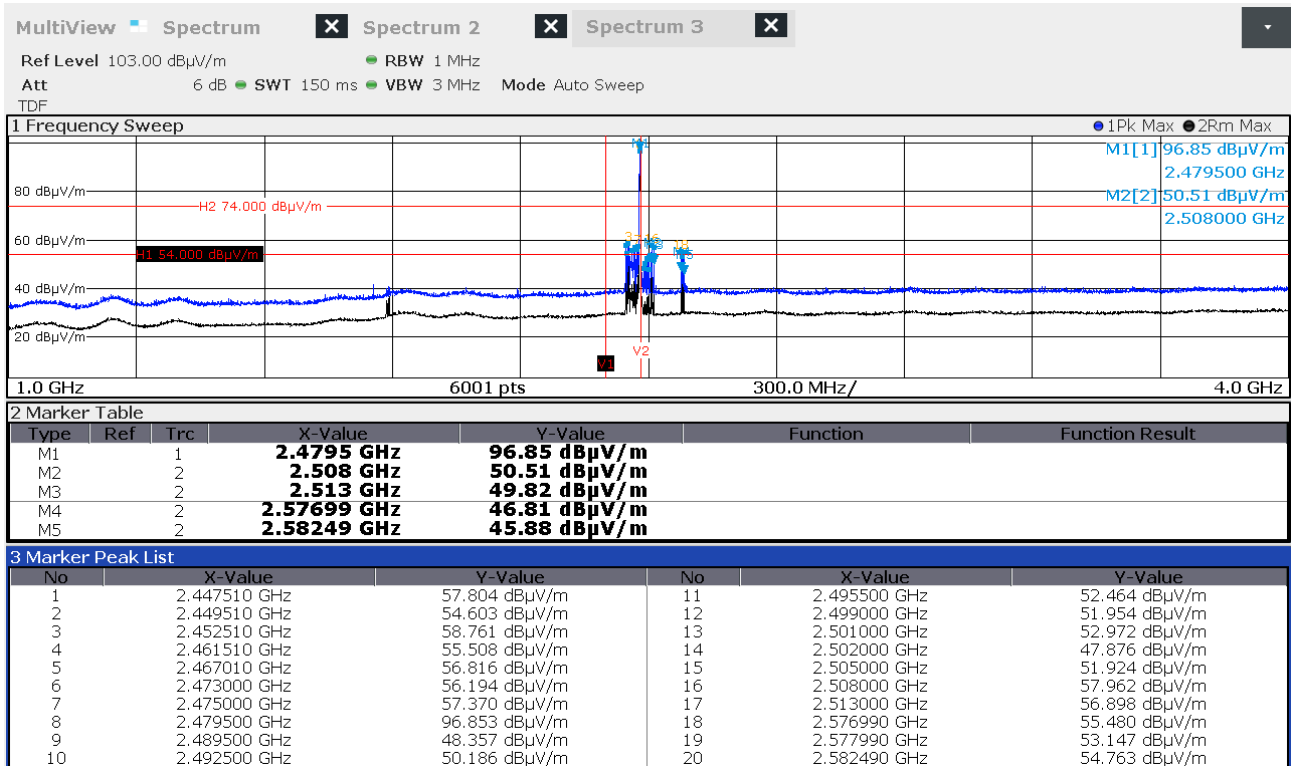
MultiView Spectrum ✕ Spectrum 2 ✕ Spectrum 3 ✕

Ref Level 103.00 dBµV/m ● RBW 1 MHz
Att 6 dB ● SWT 150 ms ● VBW 3 MHz Mode Auto Sweep
TDF

1 Frequency Sweep ●1Pk Max ●2Rm Max

M1[1] 96.85 dBµV/m
2.479500 GHz
M2[2] 50.51 dBµV/m
2.508000 GHz

80 dBµV/m
H2 74.000 dBµV/m
60 dBµV/m
H1 54.000 dBµV/m
40 dBµV/m
20 dBµV/m
M1
V1
V2

1.0 GHz 6001 pts 300.0 MHz/ 4.0 GHz

2 Marker Table

| Type | Ref | Trc | X-Value | Y-Value | Function | Function Result |
|---|---|---|---|---|---|---|
| M1 | | 1 | 2.4795 GHz | 96.85 dBµV/m | | |
| M2 | | 2 | 2.508 GHz | 50.51 dBµV/m | | |
| M3 | | 2 | 2.513 GHz | 49.82 dBµV/m | | |
| M4 | | 2 | 2.57699 GHz | 46.81 dBµV/m | | |
| M5 | | 2 | 2.58249 GHz | 45.88 dBµV/m | | |

3 Marker Peak List

| No | X-Value | Y-Value | No | X-Value | Y-Value |
|---|---|---|---|---|---|
| 1 | 2.447510 GHz | 57.804 dBµV/m | 11 | 2.495500 GHz | 52.464 dBµV/m |
| 2 | 2.449510 GHz | 54.603 dBµV/m | 12 | 2.499000 GHz | 51.954 dBµV/m |
| 3 | 2.452510 GHz | 58.761 dBµV/m | 13 | 2.501000 GHz | 52.972 dBµV/m |
| 4 | 2.461510 GHz | 55.508 dBµV/m | 14 | 2.502000 GHz | 47.876 dBµV/m |
| 5 | 2.467010 GHz | 56.816 dBµV/m | 15 | 2.505000 GHz | 51.924 dBµV/m |
| 6 | 2.473000 GHz | 56.194 dBµV/m | 16 | 2.508000 GHz | 57.962 dBµV/m |
| 7 | 2.475000 GHz | 57.370 dBµV/m | 17 | 2.513000 GHz | 56.898 dBµV/m |
| 8 | 2.479500 GHz | 96.853 dBµV/m | 18 | 2.576990 GHz | 55.480 dBµV/m |
| 9 | 2.489500 GHz | 48.357 dBµV/m | 19 | 2.577990 GHz | 53.147 dBµV/m |
| 10 | 2.492500 GHz | 50.186 dBµV/m | 20 | 2.582490 GHz | 54.763 dBµV/m |